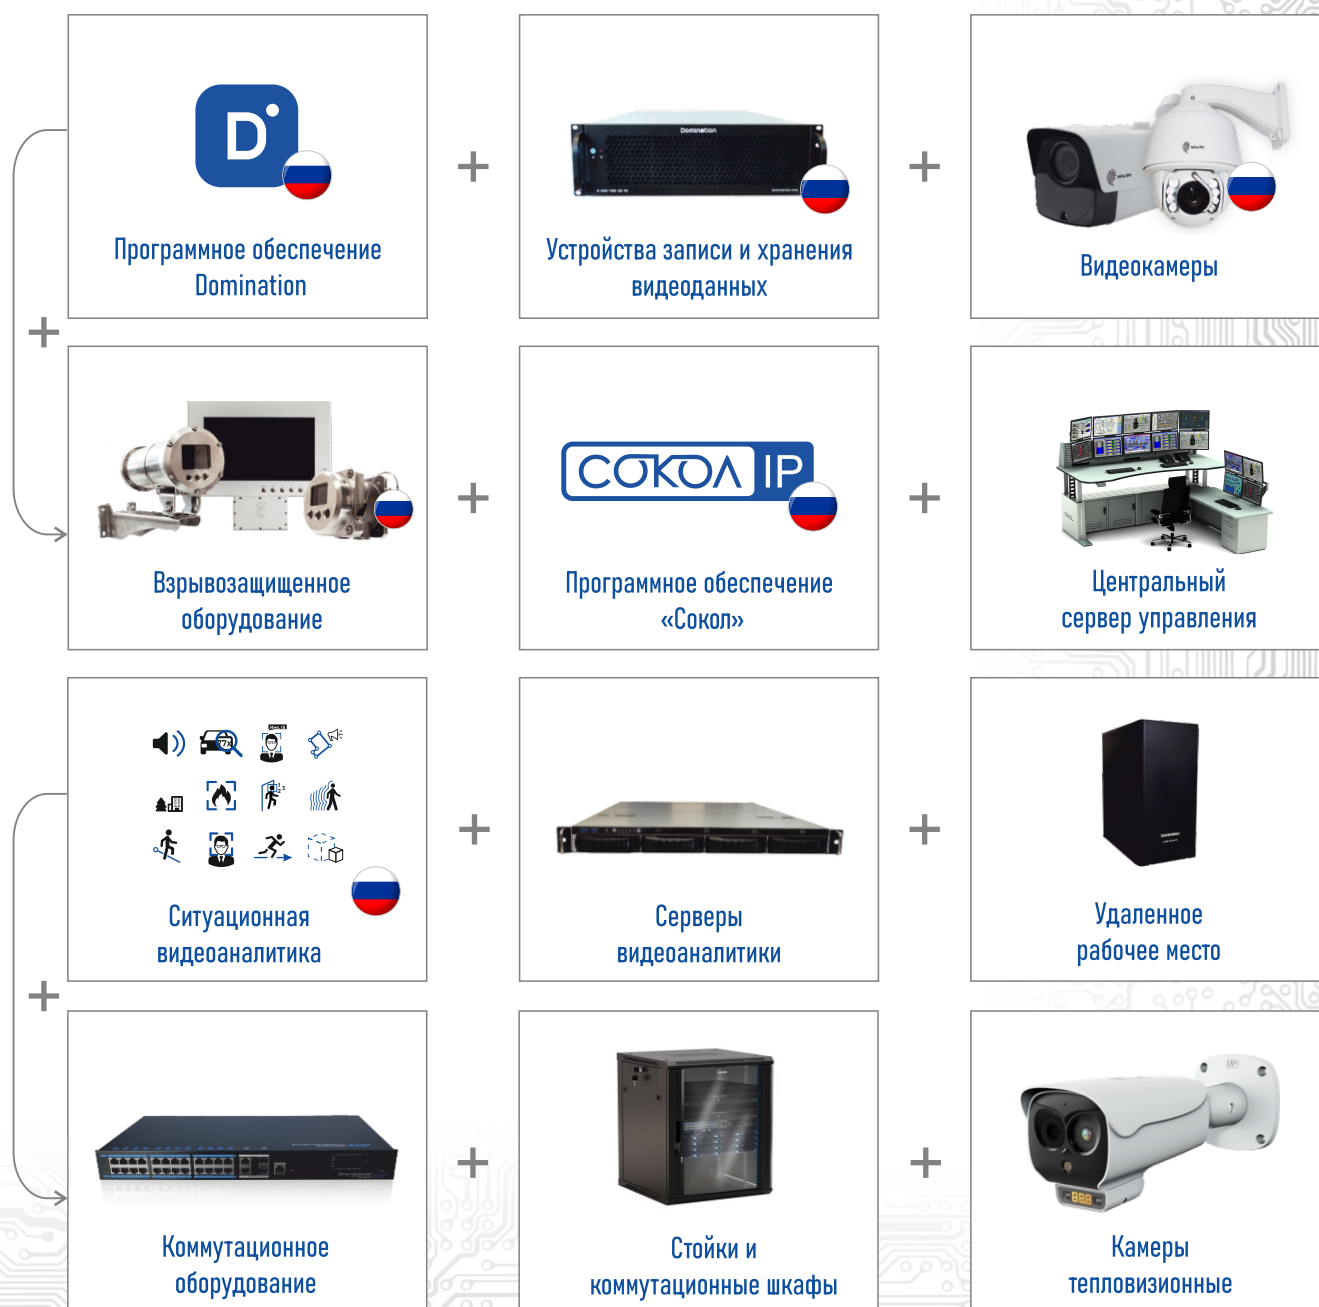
D

Программное обеспечение Domination

+

Domination

Устройства записи и хранения видеоданных

+

Видеокамеры

+

Взрывозащищенное оборудование

+

СОКОЛ IP

Программное обеспечение «Сокол»

+

Центральный сервер управления

Ситуационная видеоаналитика

+

Серверы видеоаналитики

+

Удаленное рабочее место

+

Коммутационное оборудование

+

Стойки и коммутационные шкафы

+

Камеры тепловизионные